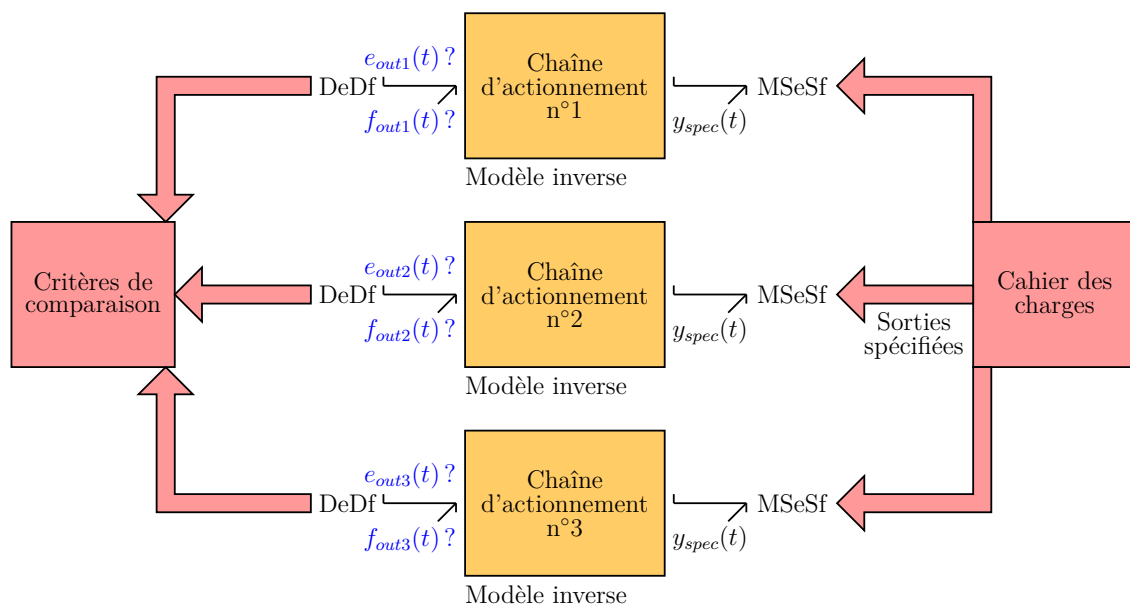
$e_{out1}(t)$ ?
DeDf
$f_{out1}(t)$ ?
Chaîne d'actionnement n°1
Modèle inverse
$y_{spec}(t)$
MSeSf

Critères de comparaison

$e_{out2}(t)$ ?
DeDf
$f_{out2}(t)$ ?
Chaîne d'actionnement n°2
Modèle inverse
$y_{spec}(t)$
MSeSf

Cahier des charges

Sorties spécifiées

$e_{out3}(t)$ ?
DeDf
$f_{out3}(t)$ ?
Chaîne d'actionnement n°3
Modèle inverse
$y_{spec}(t)$
MSeSf